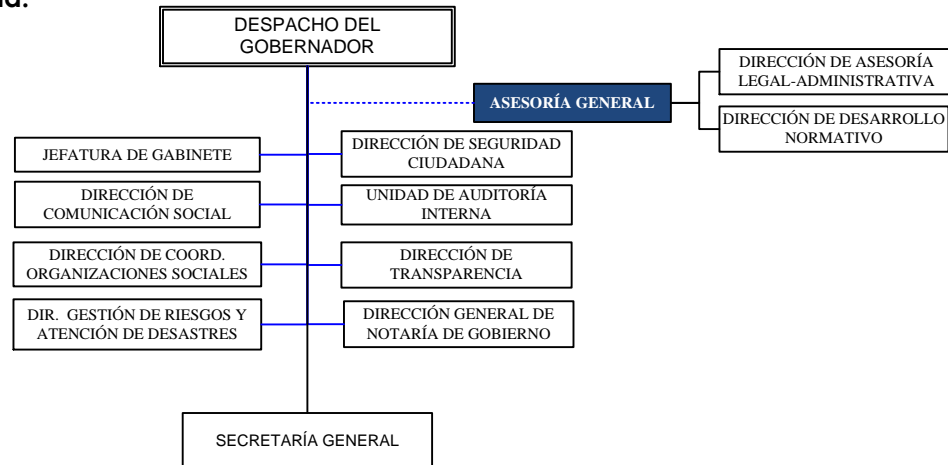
ia.

DESPACHO DEL GOBERNADOR

ASESORÍA GENERAL

DIRECCIÓN DE ASESORÍA LEGAL-ADMINISTRATIVA

DIRECCIÓN DE DESARROLLO NORMATIVO

JEFATURA DE GABINETE

DIRECCIÓN DE SEGURIDAD CIUDADANA

DIRECCIÓN DE COMUNICACIÓN SOCIAL

UNIDAD DE AUDITORÍA INTERNA

DIRECCIÓN DE COORD. ORGANIZACIONES SOCIALES

DIRECCIÓN DE TRANSPARENCIA

DIR. GESTIÓN DE RIESGOS Y ATENCIÓN DE DESASTRES

DIRECCIÓN GENERAL DE NOTARÍA DE GOBIERNO

SECRETARÍA GENERAL